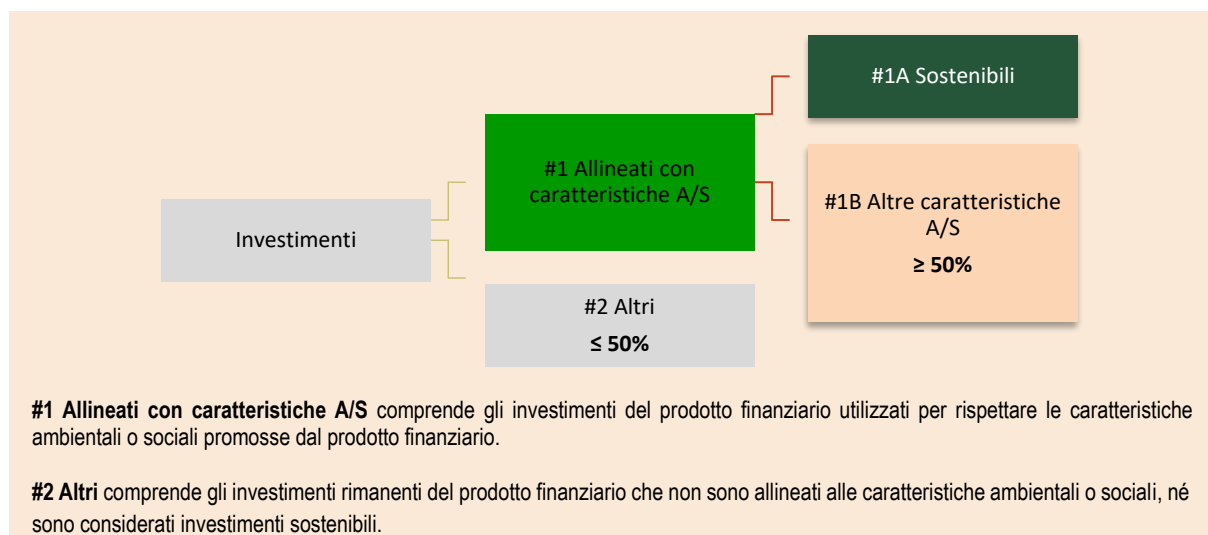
#1A Sostenibili

#1 Allineati con caratteristiche A/S

#1B Altre caratteristiche A/S

≥ 50%

Investimenti

#2 Altri

≤ 50%

**#1 Allineati con caratteristiche A/S** comprende gli investimenti del prodotto finanziario utilizzati per rispettare le caratteristiche ambientali o sociali promosse dal prodotto finanziario.

**#2 Altri** comprende gli investimenti rimanenti del prodotto finanziario che non sono allineati alle caratteristiche ambientali o sociali, né sono considerati investimenti sostenibili.